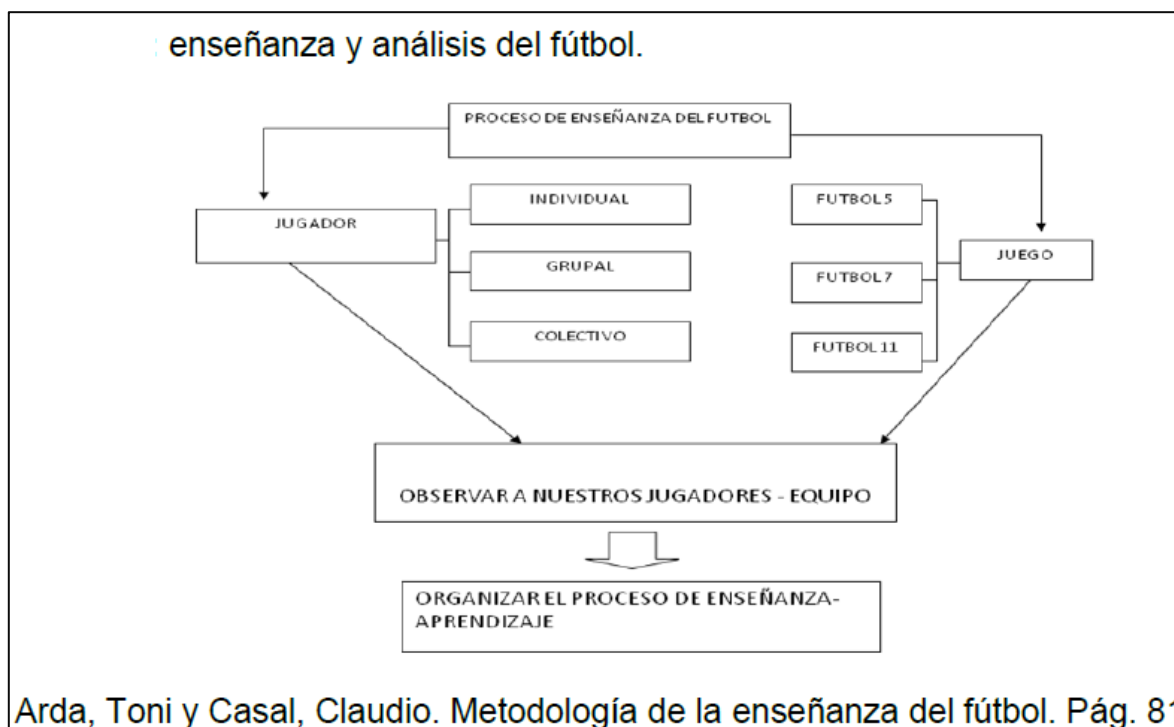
enseñanza y análisis del fútbol.

PROCESO DE ENSEÑANZA DEL FUTBOL

JUGADOR

INDIVIDUAL

GRUPAL

COLECTIVO

FUTBOL 5

FUTBOL 7

FUTBOL 11

JUEGO

OBSERVAR A NUESTROS JUGADORES - EQUIPO

ORGANIZAR EL PROCESO DE ENSEÑANZA-APRENDIZAJE

Arda, Toni y Casal, Claudio. Metodología de la enseñanza del fútbol. Pág. 8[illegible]